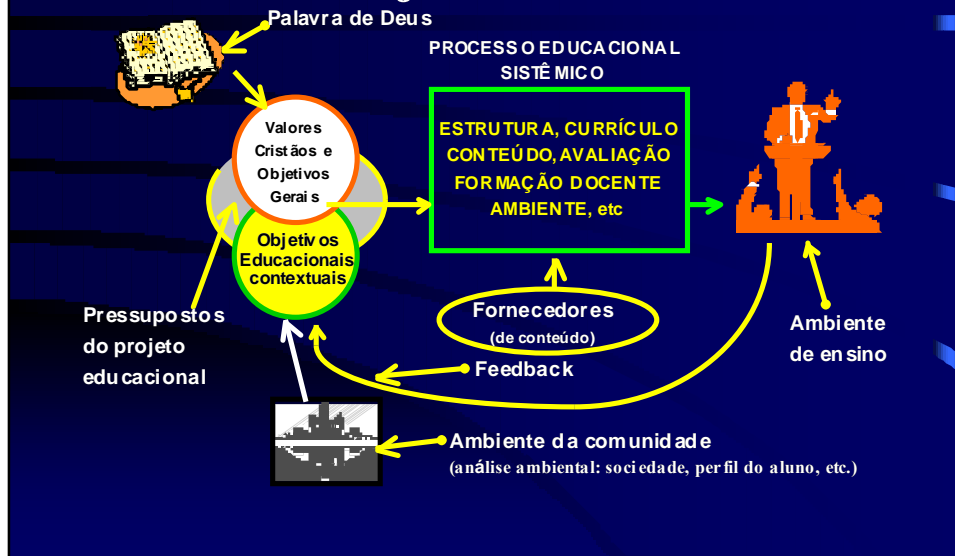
Palavra de Deus

PROCESSO EDUCACIONAL SISTÊMICO

Valores Cristãos e Objetivos Gerais

Objetivos Educacionais contextuais

ESTRUTURA, CURRÍCULO CONTEÚDO, AVALIAÇÃO FORMAÇÃO DOCENTE AMBIENTE, etc

Fornecedores
(de conteúdo)

Pressupostos do projeto educacional

Feedback

Ambiente de ensino

Ambiente da comunidade
(análise ambiental: sociedade, perfil do aluno, etc.)